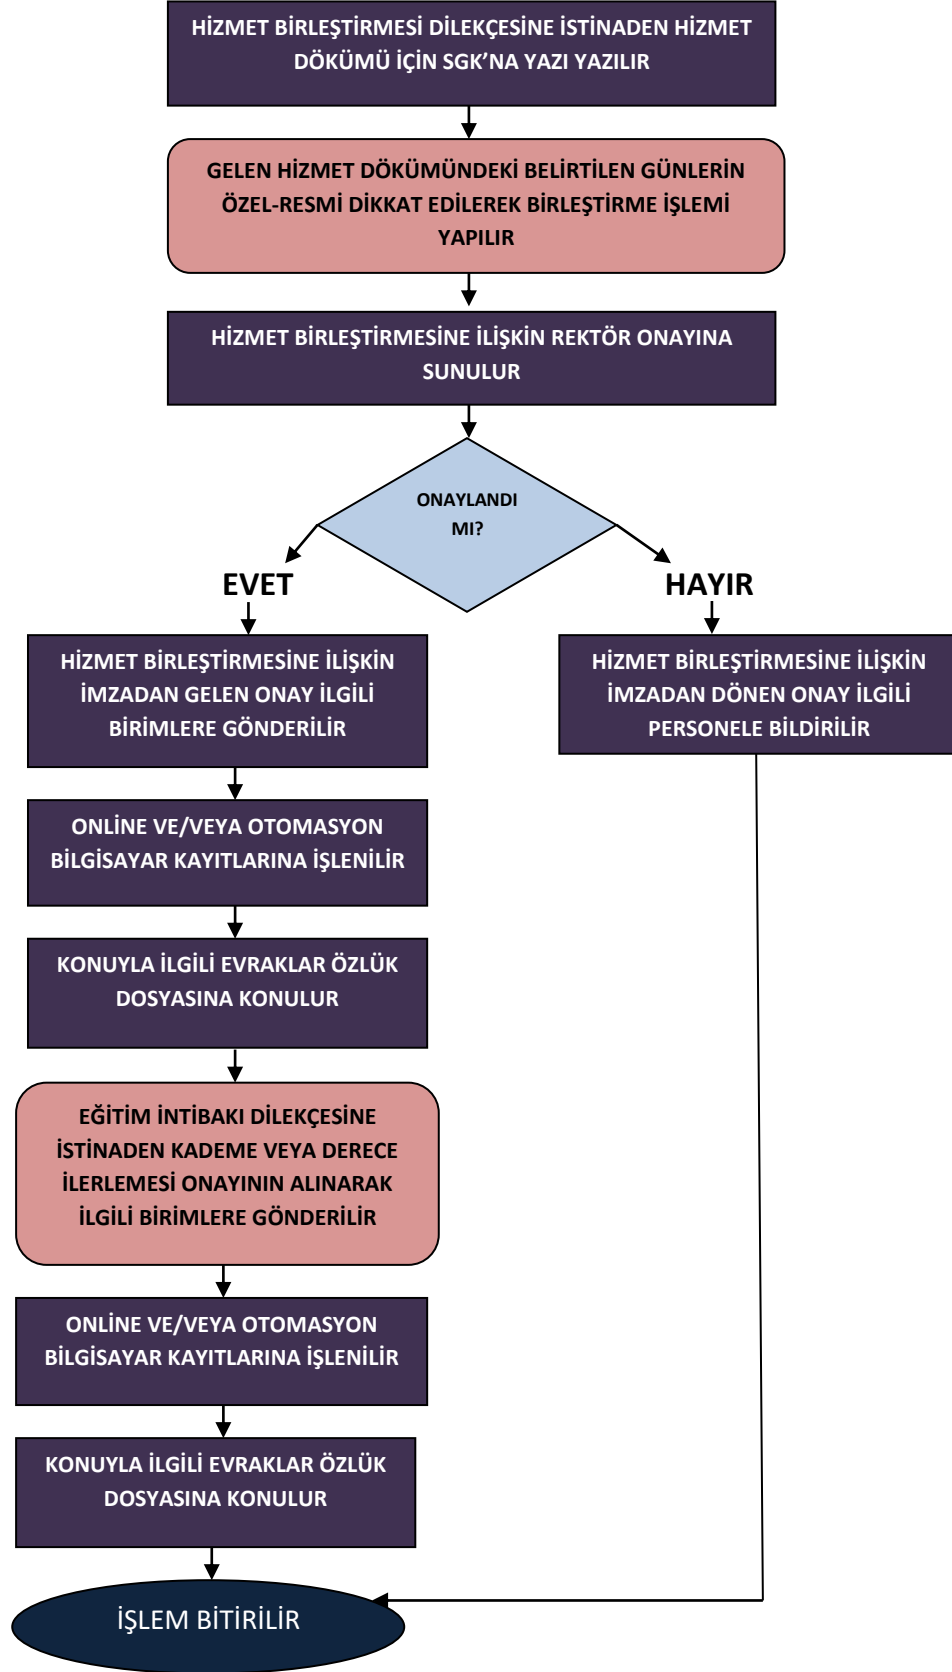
HİZMET BİRLEŞTİRMESİ DİLEKÇESİNE İSTİNADEN HİZMET DÖKÜMÜ İÇİN SGK'NA YAZI YAZILIR

GELEN HİZMET DÖKÜMÜNDEKİ BELİRTİLEN GÜNLERİN ÖZEL-RESMİ DİKKAT EDİLEREK BİRLEŞTİRME İŞLEMİ YAPILIR

HİZMET BİRLEŞTİRMESİNE İLİŞKİN REKTÖR ONAYINA SUNULUR

ONAYLANDI MI?

EVET

HAYIR

HİZMET BİRLEŞTİRMESİNE İLİŞKİN İMZADAN GELEN ONAY İLGİLİ BİRİMLERE GÖNDERİLİR

HİZMET BİRLEŞTİRMESİNE İLİŞKİN İMZADAN DÖNEN ONAY İLGİLİ PERSONELE BİLDİRİLİR

ONLİNE VE/VEYA OTOMASYON BİLGİSAYAR KAYITLARINA İŞLENİLİR

KONUYLA İLGİLİ EVRAKLAR ÖZLÜK DOSYASINA KONULUR

EĞİTİM İNTİBAKI DİLEKÇESİNE İSTİNADEN KADEME VEYA DERECE İLERLEMESİ ONAYININ ALINARAK İLGİLİ BİRİMLERE GÖNDERİLİR

ONLİNE VE/VEYA OTOMASYON BİLGİSAYAR KAYITLARINA İŞLENİLİR

KONUYLA İLGİLİ EVRAKLAR ÖZLÜK DOSYASINA KONULUR

İŞLEM BİTİRİLİR